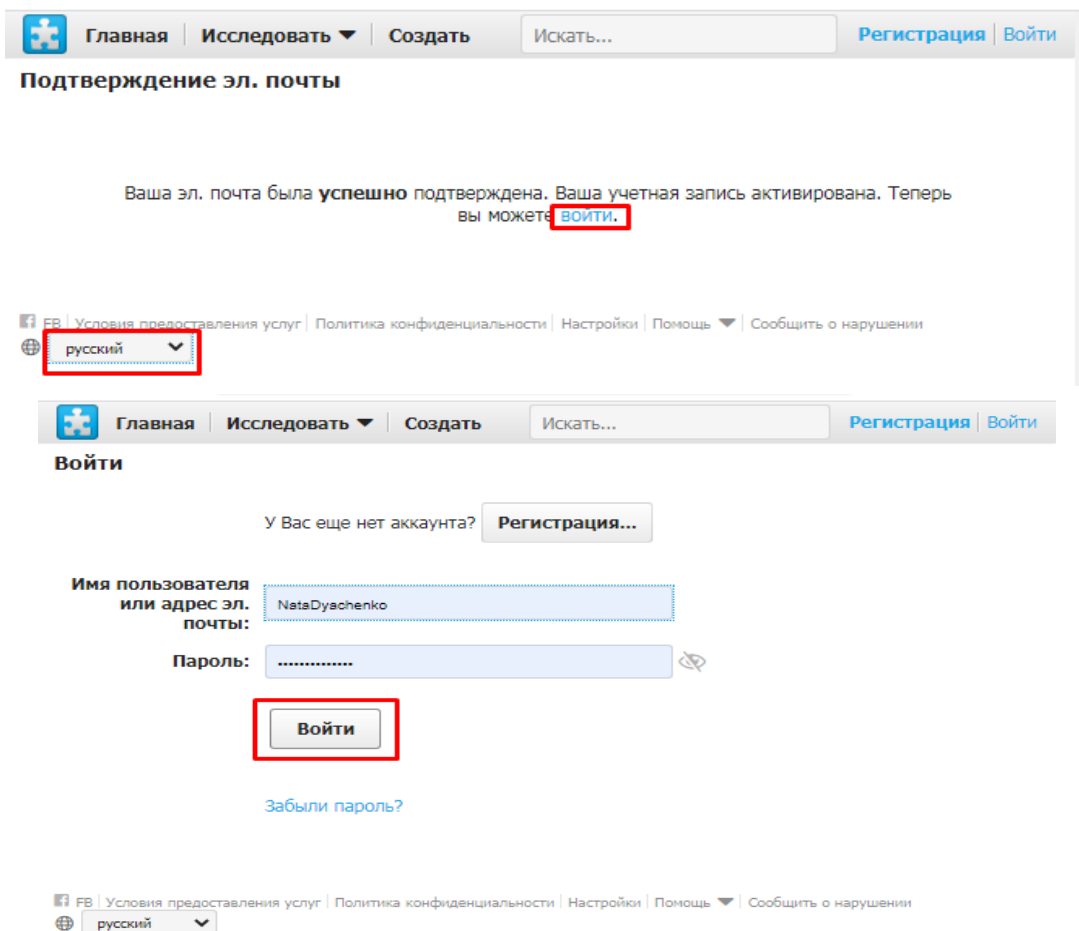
Главная | Исследовать ▼ | Создать | Искать... | Регистрация | Войти

Подтверждение эл. почты

Ваша эл. почта была **успешно** подтверждена. Ваша учетная запись активирована. Теперь вы можете войти.

FB | Условия предоставления услуг | Политика конфиденциальности | Настройки | Помощь ▼ | Сообщить о нарушении

русский

Главная | Исследовать ▼ | Создать | Искать... | Регистрация | Войти

Войти

У Вас еще нет аккаунта? Регистрация...

Имя пользователя или адрес эл. почты: NataDyachenko

Пароль: ..............

Войти

Забыли пароль?

FB | Условия предоставления услуг | Политика конфиденциальности | Настройки | Помощь ▼ | Сообщить о нарушении

русский